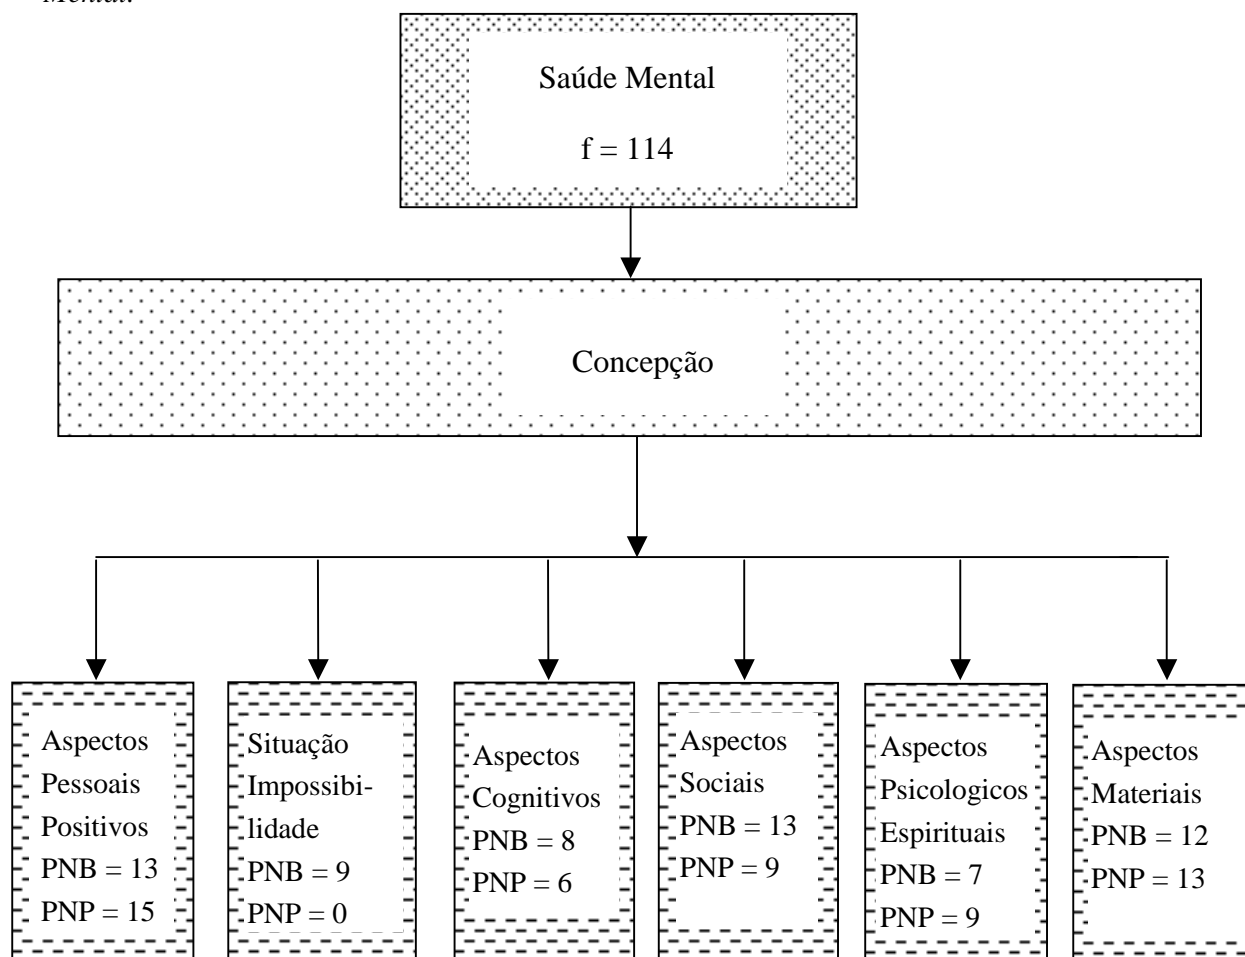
Mental.

Saúde Mental

f = 114

Concepção

Aspectos Pessoais Positivos
PNB = 13
PNP = 15

Situação Impossibilidade
PNB = 9
PNP = 0

Aspectos Cognitivos
PNB = 8
PNP = 6

Aspectos Sociais
PNB = 13
PNP = 9

Aspectos Psicologicos Espirituais
PNB = 7
PNP = 9

Aspectos Materiais
PNB = 12
PNP = 13